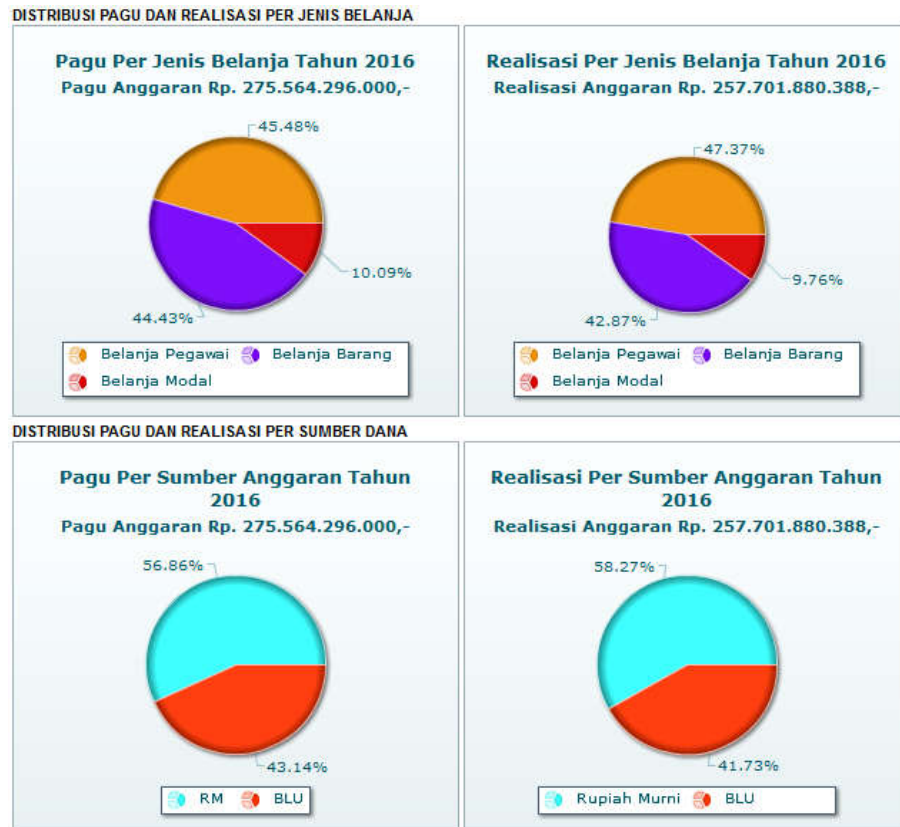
DISTRIBUSI PAGU DAN REALISASI PER JENIS BELANJA

Pagu Per Jenis Belanja Tahun 2016
Pagu Anggaran Rp. 275.564.296.000,-

45.48%
10.09%
44.43%

Belanja Pegawai Belanja Barang
Belanja Modal

Realisasi Per Jenis Belanja Tahun 2016
Realisasi Anggaran Rp. 257.701.880.388,-

47.37%
9.76%
42.87%

Belanja Pegawai Belanja Barang
Belanja Modal

DISTRIBUSI PAGU DAN REALISASI PER SUMBER DANA

Pagu Per Sumber Anggaran Tahun 2016
Pagu Anggaran Rp. 275.564.296.000,-

56.86%
43.14%

RM BLU

Realisasi Per Sumber Anggaran Tahun 2016
Realisasi Anggaran Rp. 257.701.880.388,-

58.27%
41.73%

Rupiah Murni BLU